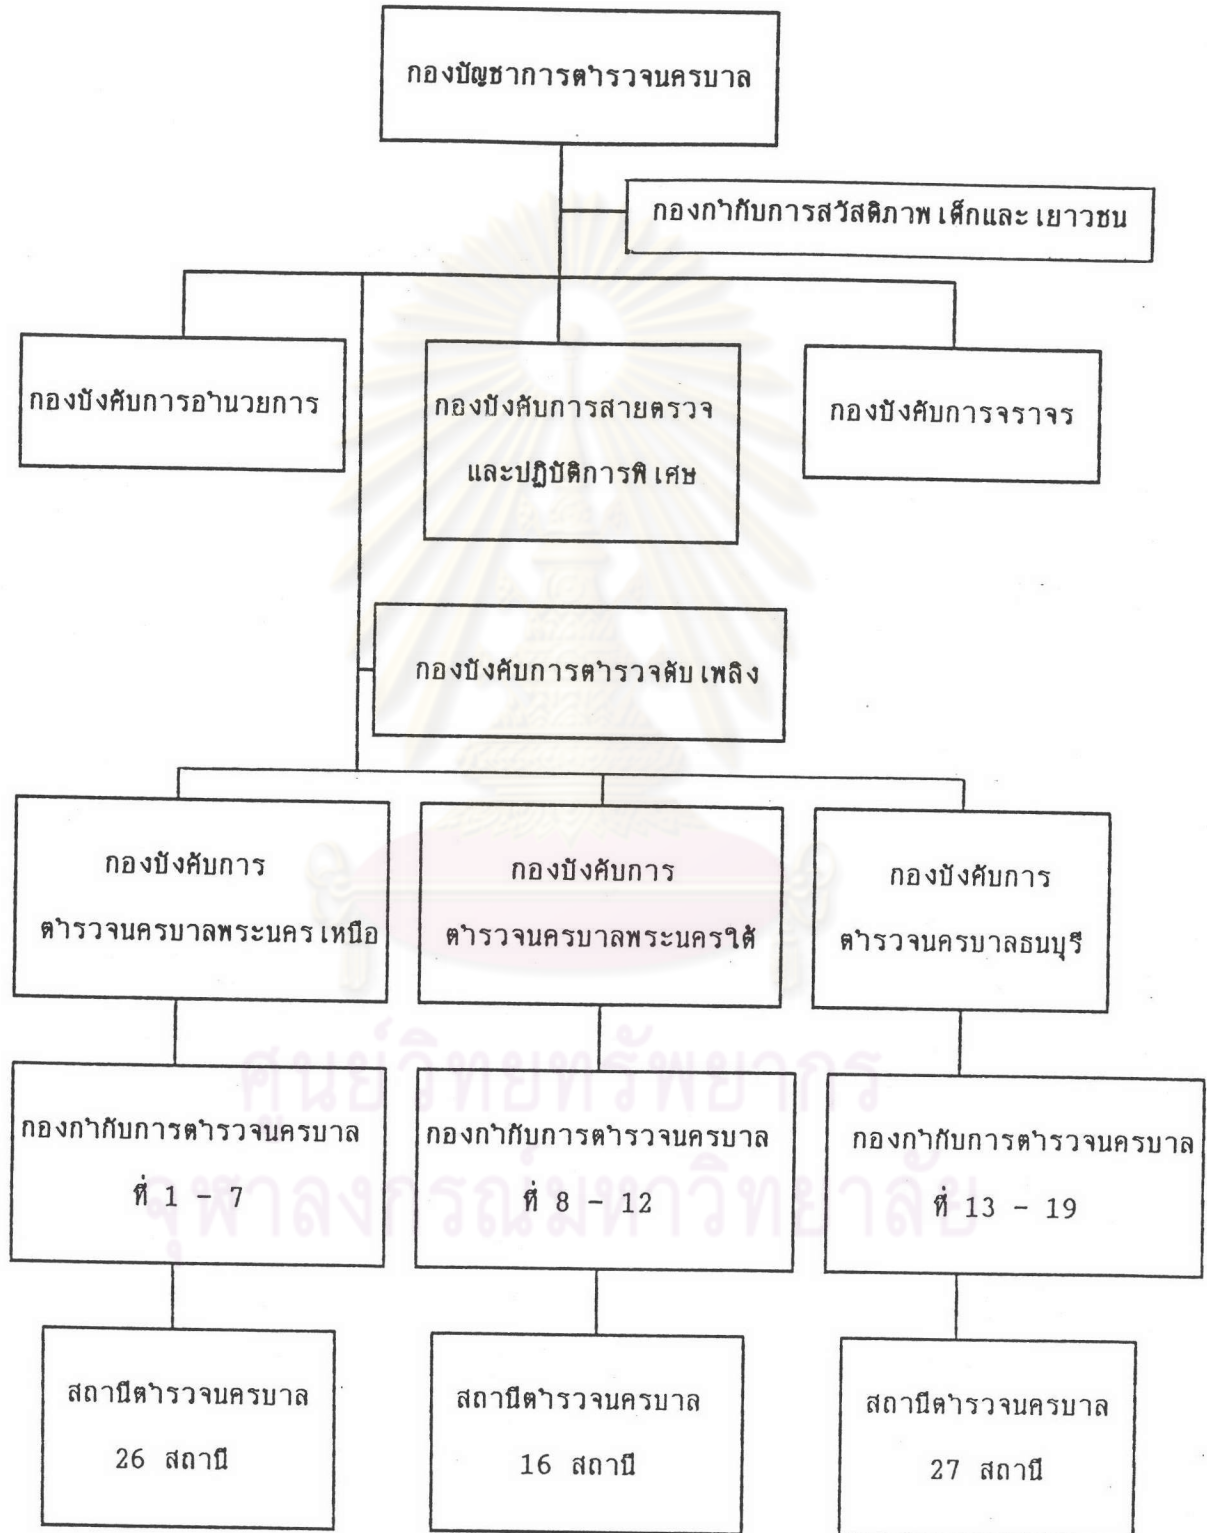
กองบัญชาการตำรวจนครบาล

กองกำกับการสวัสดิภาพเด็กและเยาวชน

กองบังคับการอำนวยการ

กองบังคับการสายตรวจและปฏิบัติการพิเศษ

กองบังคับการจราจร

กองบังคับการตำรวจดับเพลิง

กองบังคับการตำรวจนครบาลพระนครเหนือ

กองบังคับการตำรวจนครบาลพระนครใต้

กองบังคับการตำรวจนครบาลธนบุรี

กองกำกับการตำรวจนครบาล ที่ 1 - 7

กองกำกับการตำรวจนครบาล ที่ 8 - 12

กองกำกับการตำรวจนครบาล ที่ 13 - 19

สถานีตำรวจนครบาล 26 สถานี

สถานีตำรวจนครบาล 16 สถานี

สถานีตำรวจนครบาล 27 สถานี

ศูนย์วิทยทรัพยากร จุฬาลงกรณ์มหาวิทยาลัย